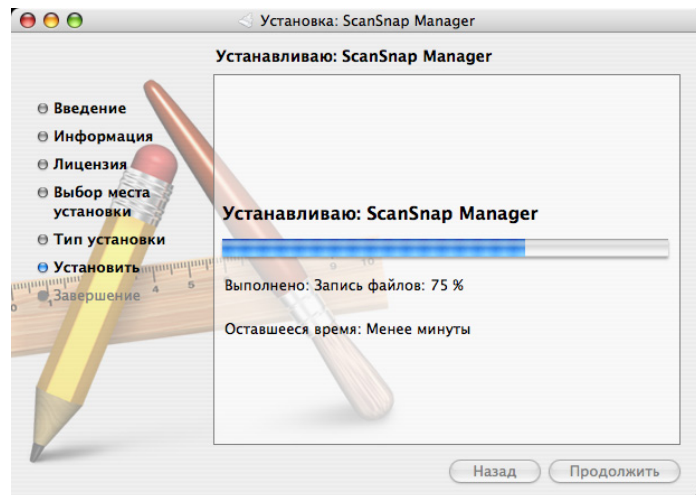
Установка: ScanSnap Manager

Устанавливаю: ScanSnap Manager

Введение
Информация
Лицензия
Выбор места установки
Тип установки
Установить
Завершение

Устанавливаю: ScanSnap Manager

Выполнено: Запись файлов: 75 %

Оставшееся время: Менее минуты

Назад
Продолжить